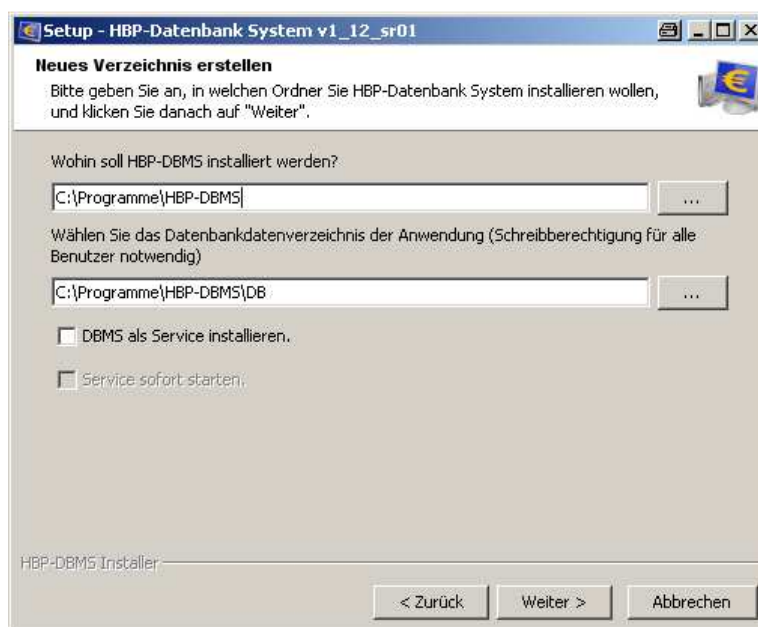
Setup - HBP-Datenbank System v1_12_sr01

Neues Verzeichnis erstellen

Bitte geben Sie an, in welchen Ordner Sie HBP-Datenbank System installieren wollen, und klicken Sie danach auf "Weiter".

Wohin soll HBP-DBMS installiert werden?

C:\Programme\HBP-DBMS

...

Wählen Sie das Datenbankdatenverzeichnis der Anwendung (Schreibberechtigung für alle Benutzer notwendig)

C:\Programme\HBP-DBMS\DB

...

DBMS als Service installieren.

Service sofort starten.

HBP-DBMS Installer

< Zurück

Weiter >

Abbrechen